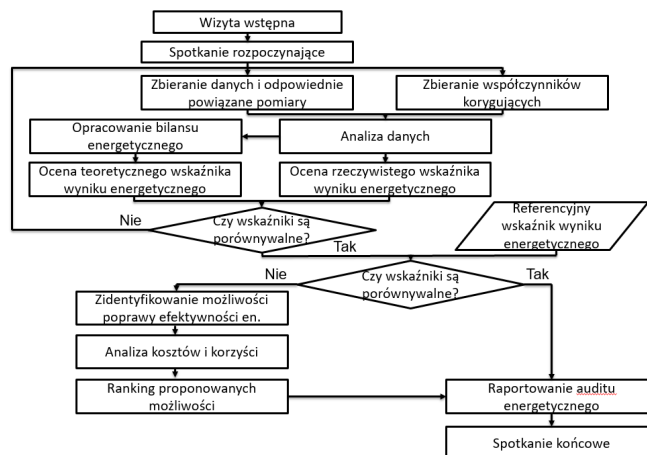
Wizyta wstępna

Spotkanie rozpoczynające

Zbieranie danych i odpowiednie powiązane pomiary

Zbieranie współczynników korygujących

Opracowanie bilansu energetycznego

Analiza danych

Ocena teoretycznego wskaźnika wyniku energetycznego

Ocena rzeczywistego wskaźnika wyniku energetycznego

Nie

Czy wskaźniki są porównywalne?

Tak

Referencyjny wskaźnik wyniku energetycznego

Nie

Czy wskaźniki są porównywalne?

Tak

Zidentyfikowanie możliwości poprawy efektywności en.

Analiza kosztów i korzyści

Ranking proponowanych możliwości

Raportowanie auditu energetycznego

Spotkanie końcowe